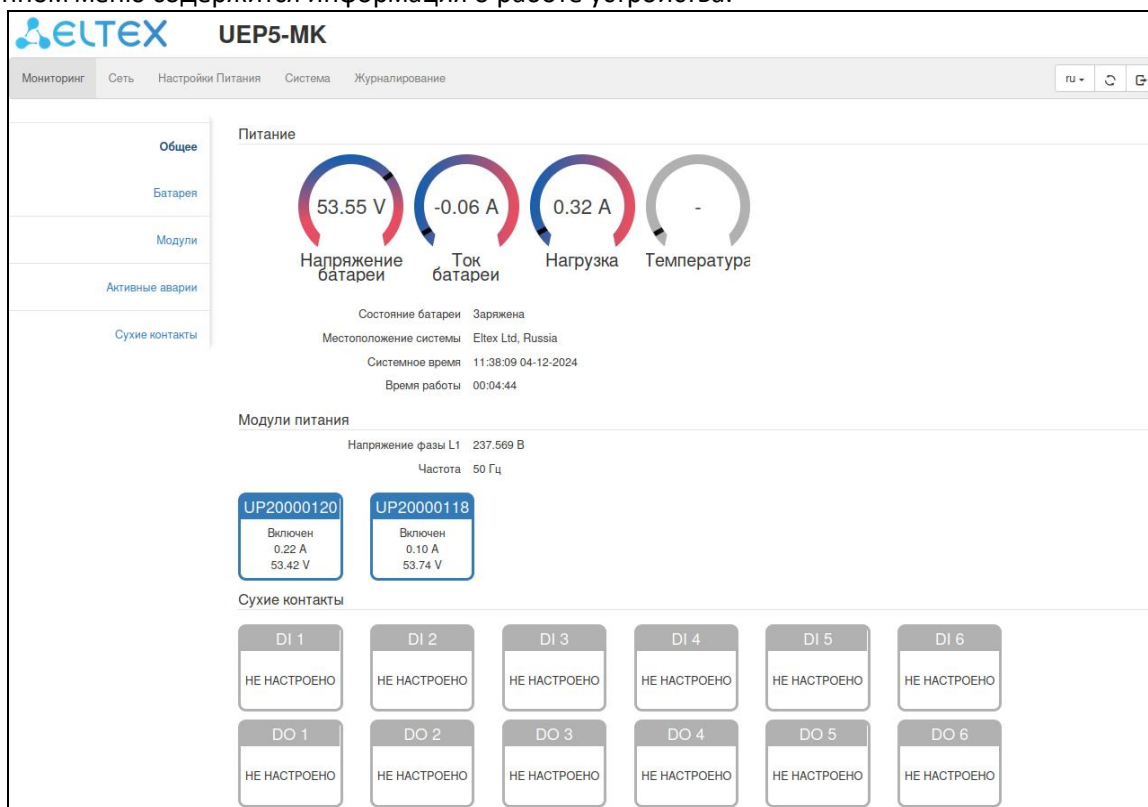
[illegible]

ELTEX UEP5-MK

Мониторинг Сеть Настройки Питания Система Журналирование

ru

Общее

Батарея

Модули

Активные аварии

Сухие контакты

Питание

53.55 V
Напряжение батареи

-0.06 A
Ток батареи

0.32 A
Нагрузка

-
Температура

Состояние батареи Заряжена

Местоположение системы Eltex Ltd, Russia

Системное время 11:38:09 04-12-2024

Время работы 00:04:44

Модули питания

Напряжение фазы L1 237.569 В

Частота 50 Гц

UP20000120
Включен
0.22 A
53.42 V

UP20000118
Включен
0.10 A
53.74 V

Сухие контакты

| DI 1 | DI 2 | DI 3 | DI 4 | DI 5 | DI 6 |
|---|---|---|---|---|---|
| НЕ НАСТРОЕНО | НЕ НАСТРОЕНО | НЕ НАСТРОЕНО | НЕ НАСТРОЕНО | НЕ НАСТРОЕНО | НЕ НАСТРОЕНО |

| DO 1 | DO 2 | DO 3 | DO 4 | DO 5 | DO 6 |
|---|---|---|---|---|---|
| НЕ НАСТРОЕНО | НЕ НАСТРОЕНО | НЕ НАСТРОЕНО | НЕ НАСТРОЕНО | НЕ НАСТРОЕНО | НЕ НАСТРОЕНО |